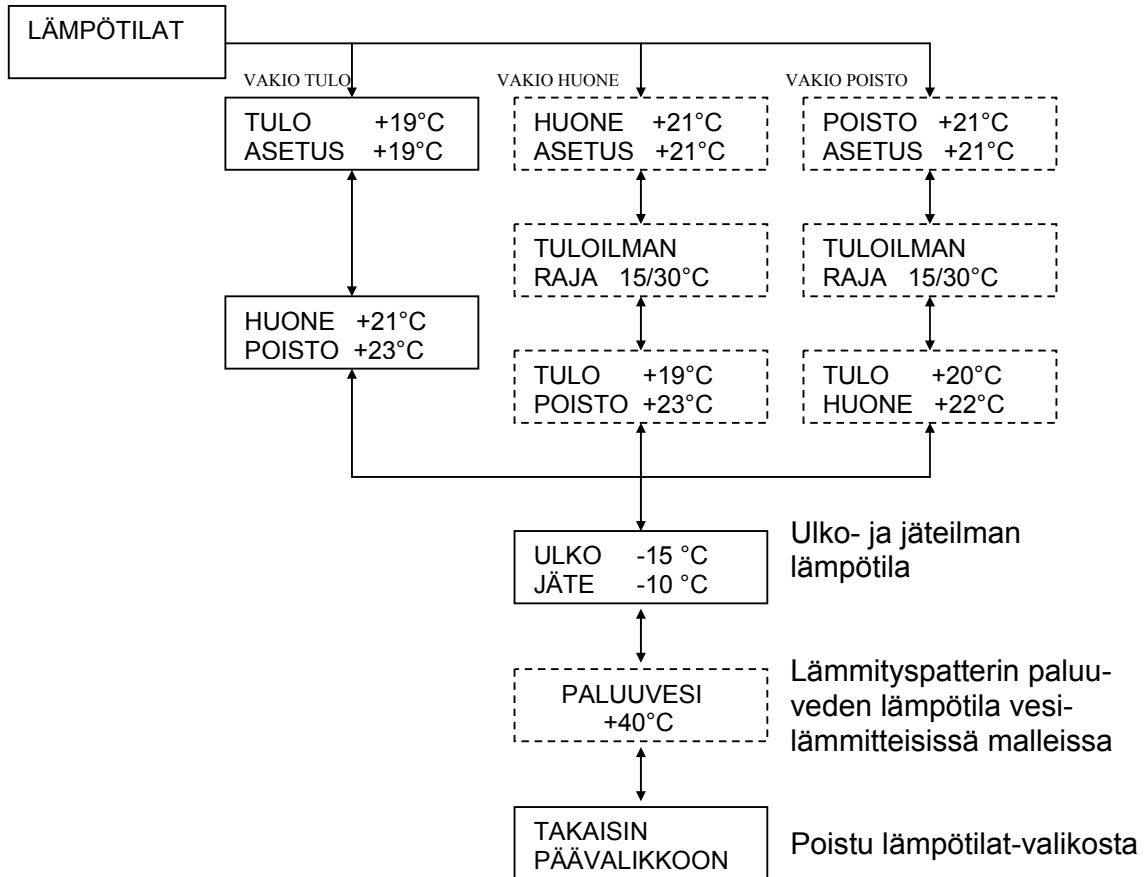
LÄMPÖTILAT

VAKIO TULO

VAKIO HUONE

VAKIO POISTO

TULO +19°C
ASETUS +19°C

HUONE +21°C
ASETUS +21°C

POISTO +21°C
ASETUS +21°C

TULOILMAN
RAJA 15/30°C

TULOILMAN
RAJA 15/30°C

HUONE +21°C
POISTO +23°C

TULO +19°C
POISTO +23°C

TULO +20°C
HUONE +22°C

ULKO -15 °C
JÄTE -10 °C

Ulko- ja jäteilman lämpötila

PALUUVESI
+40°C

Lämmityspatterin paluuveden lämpötila vesilämmitteisissä malleissa

TAKAISIN
PÄÄVALIKKOON

Poistu lämpötilat-valikosta